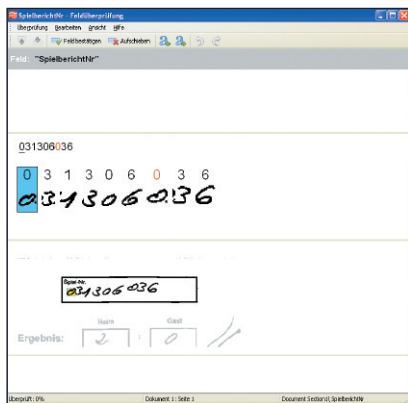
SpielberichtNr - Feldüberprüfung

Überprüfung Bearbeiten Ansicht Hilfe

Feldbestätigen Aufschieben

Feld: "SpielberichtNr"

031306036

0 3 1 3 0 6 0 3 6

031306036

Spiel-Nr.
031306036

Ergebnis:
Heim
2
Gast
0

Überprüft: 0%
Dokument 1 : Seite 1
Document Sectors\SpielberichtNr